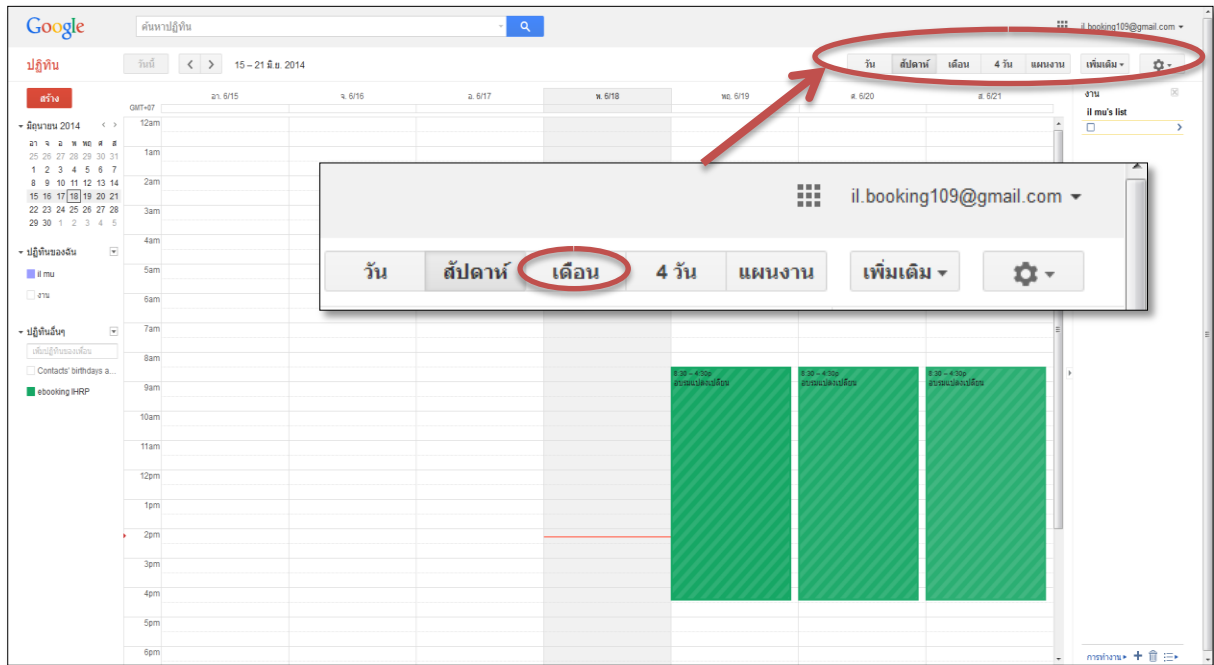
Google
ค้นหาปฏิทิน
il.booking109@gmail.com
ปฏิทิน
วันนี้
15 – 21 มิ.ย. 2014
วัน สัปดาห์ เดือน 4 วัน แผนงาน เพิ่มเติม
สร้าง
มิถุนายน 2014
อา จ อ พ พฤ ศ ส
25 26 27 28 29 30 31
1 2 3 4 5 6 7
8 9 10 11 12 13 14
15 16 17 18 19 20 21
22 23 24 25 26 27 28
29 30 1 2 3 4 5
ปฏิทินของฉัน
il mu
งาน
ปฏิทินอื่นๆ
เพิ่มปฏิทินของเพื่อน
Contacts' birthdays a...
ebooking IHRP
GMT+07
อา. 6/15 จ. 6/16 อ. 6/17 พ. 6/18 พฤ. 6/19 ศ. 6/20 ส. 6/21
12am
1am
2am
3am
4am
5am
6am
7am
8am
9am
10am
11am
12pm
1pm
2pm
3pm
4pm
5pm
6pm
8:30 – 4:30p อบรมแปลงเปลี่ยน
8:30 – 4:30p อบรมแปลงเปลี่ยน
8:30 – 4:30p อบรมแปลงเปลี่ยน
งาน
il mu's list
il.booking109@gmail.com
วัน สัปดาห์ เดือน 4 วัน แผนงาน เพิ่มเติม
การทำงาน